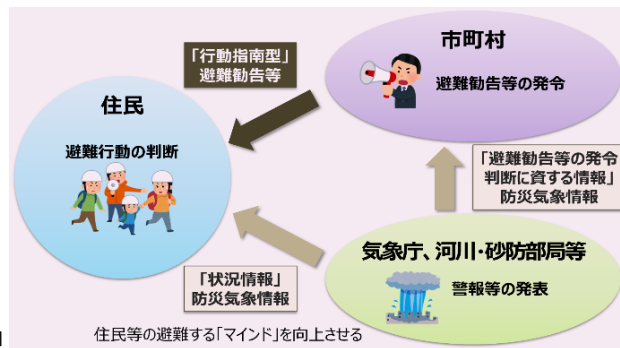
市町村

避難勧告等の発令

「行動指南型」
避難勧告等

住民

避難行動の判断

「避難勧告等の発令
判断に資する情報」
防災気象情報

気象庁、河川・砂防部局等

警報等の発表

「状況情報」
防災気象情報

住民等の避難する「マインド」を向上させる